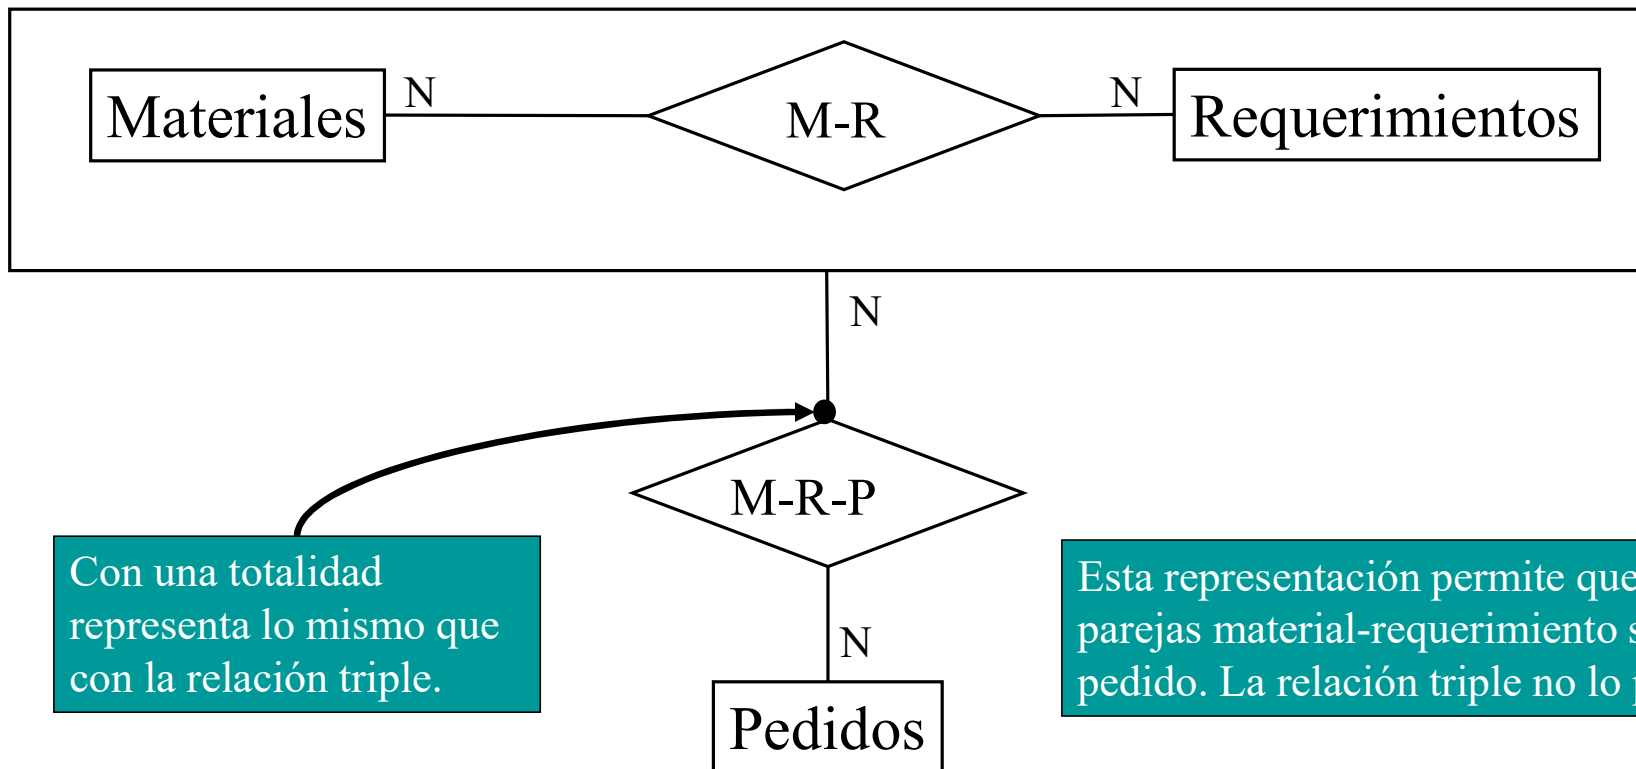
Materiales
N
M-R
N
Requerimientos

N

M-R-P

N

Pedidos

Con una totalidad representa lo mismo que con la relación triple.

Esta representación permite que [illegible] parejas material-requerimiento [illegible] pedido. La relación triple no lo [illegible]